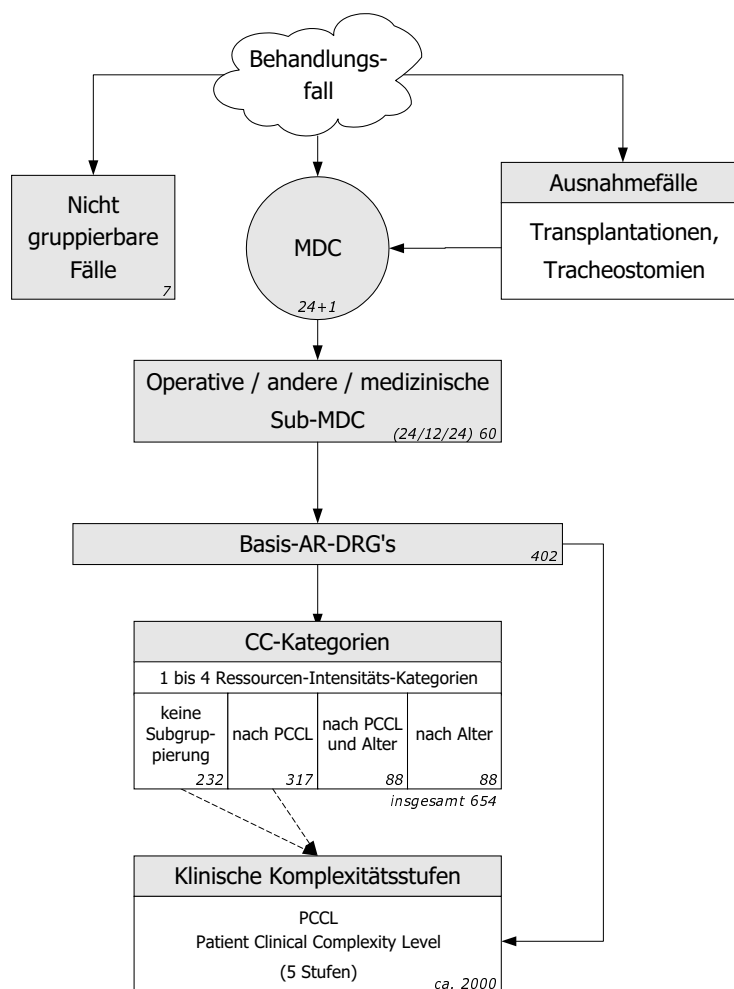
Behandlungsfall

Nicht gruppierbare Fälle
7

MDC
24+1

Ausnahmefälle

Transplantationen, Tracheostomien

Operative / andere / medizinische Sub-MDC
(24/12/24) 60

Basis-AR-DRG's
402

CC-Kategorien

1 bis 4 Ressourcen-Intensitäts-Kategorien

| keine Subgruppierung 232 | nach PCCL 317 | nach PCCL und Alter 88 | nach Alter 88 |
|---|---|---|---|

insgesamt 654

Klinische Komplexitätsstufen

PCCL
Patient Clinical Complexity Level
(5 Stufen)
ca. 2000